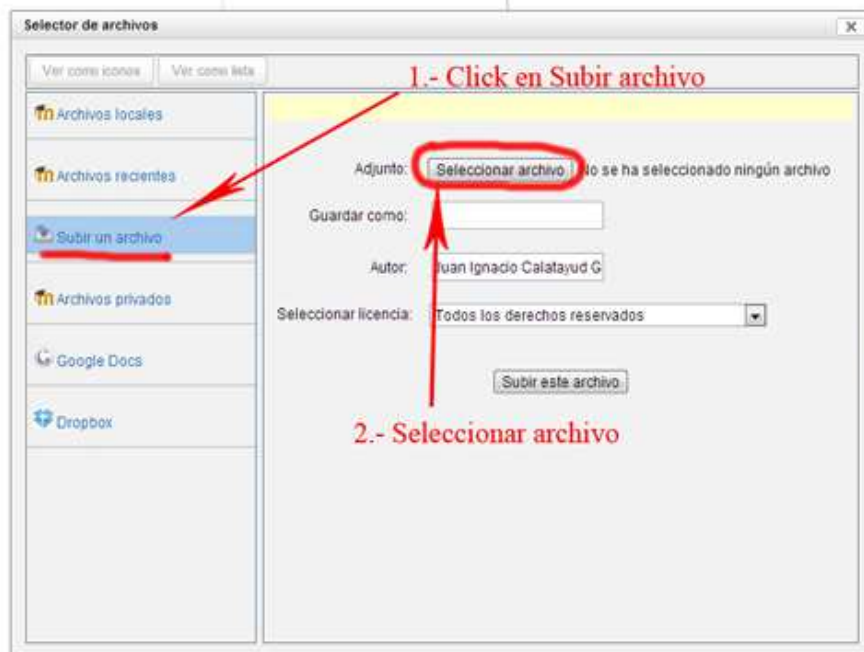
Selector de archivos

Ver como iconos | Ver como lista

1.- Click en Subir archivo

Archivos locales

Archivos recientes

Subir un archivo

Archivos privados

Google Docs

Dropbox

Adjunto: Seleccionar archivo No se ha seleccionado ningún archivo

Guardar como:

Autor: Juan Ignacio Calatayud G

Seleccionar licencia: Todos los derechos reservados

Subir este archivo

2.- Seleccionar archivo